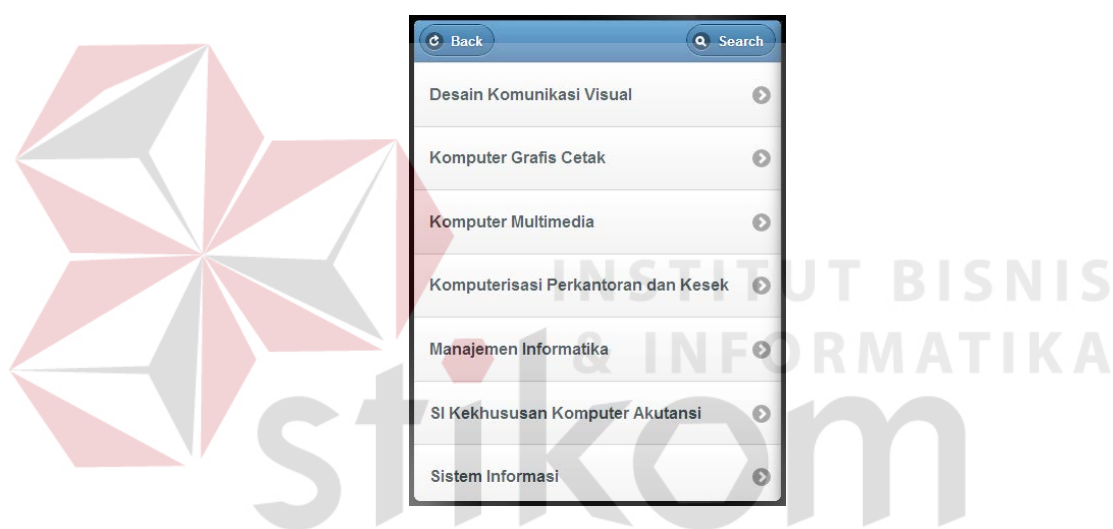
Back

Search

Desain Komunikasi Visual

Komputer Grafis Cetak

Komputer Multimedia

Komputerisasi Perkantoran dan Kesek

Manajemen Informatika

SI Kekhususan Komputer Akutansi

Sistem Informasi

INSTITUT BISNIS & INFORMATIKA

stikom